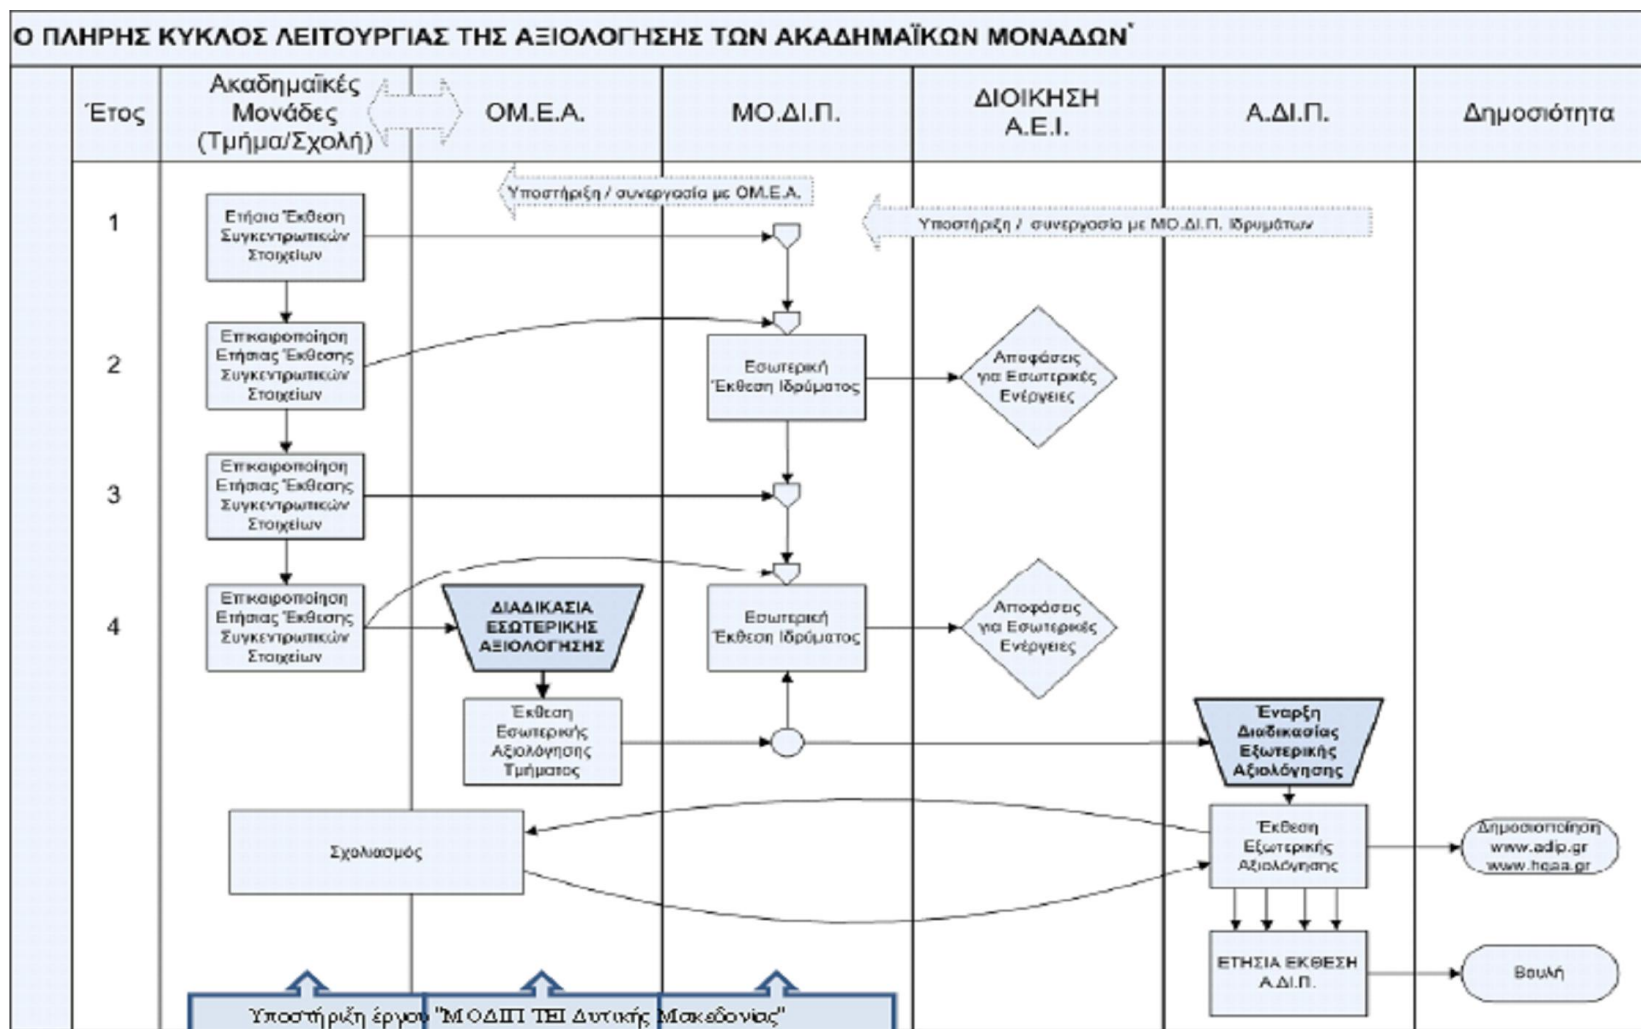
Ο ΠΛΗΡΗΣ ΚΥΚΛΟΣ ΛΕΙΤΟΥΡΓΙΑΣ ΤΗΣ ΑΞΙΟΛΟΓΗΣΗΣ ΤΩΝ ΑΚΑΔΗΜΑΪΚΩΝ ΜΟΝΑΔΩΝ

| Έτος | Ακαδημαϊκές Μονάδες (Τμήμα/Σχολή) | ΟΜ.Ε.Α. | ΜΟ.ΔΙ.Π. | ΔΙΟΙΚΗΣΗ Α.Ε.Ι. | Α.ΔΙ.Π. | Δημοσιότητα |
|---|---|---|---|---|---|---|

Υποστήριξη / συνεργασία με ΟΜ.Ε.Α.

Υποστήριξη / συνεργασία με ΜΟ.ΔΙ.Π. Ιδρυμάτων

1

Ετήσια Έκθεση Συγκεντρωτικών Στοιχείων

2

Επικαιροποίηση Ετήσιας Έκθεσης Συγκεντρωτικών Στοιχείων

Εσωτερική Έκθεση Ιδρύματος

Αποφάσεις για Εσωτερικές Ενέργειες

3

Επικαιροποίηση Ετήσιας Έκθεσης Συγκεντρωτικών Στοιχείων

4

Επικαιροποίηση Ετήσιας Έκθεσης Συγκεντρωτικών Στοιχείων

ΔΙΑΔΙΚΑΣΙΑ ΕΣΩΤΕΡΙΚΗΣ ΑΞΙΟΛΟΓΗΣΗΣ

Εσωτερική Έκθεση Ιδρύματος

Αποφάσεις για Εσωτερικές Ενέργειες

Έκθεση Εσωτερικής Αξιολόγησης Τμήματος

Έναρξη Διαδικασίας Εξωτερικής Αξιολόγησης

Σχολιασμός

Έκθεση Εξωτερικής Αξιολόγησης

Δημοσιοποίηση www.adip.gr www.hqaa.gr

ΕΤΗΣΙΑ ΕΚΘΕΣΗ Α.ΔΙ.Π.

Βουλή

Υποστήριξη έργου "ΜΟΔΙΠ ΤΕΙ Δυτικής Μακεδονίας"